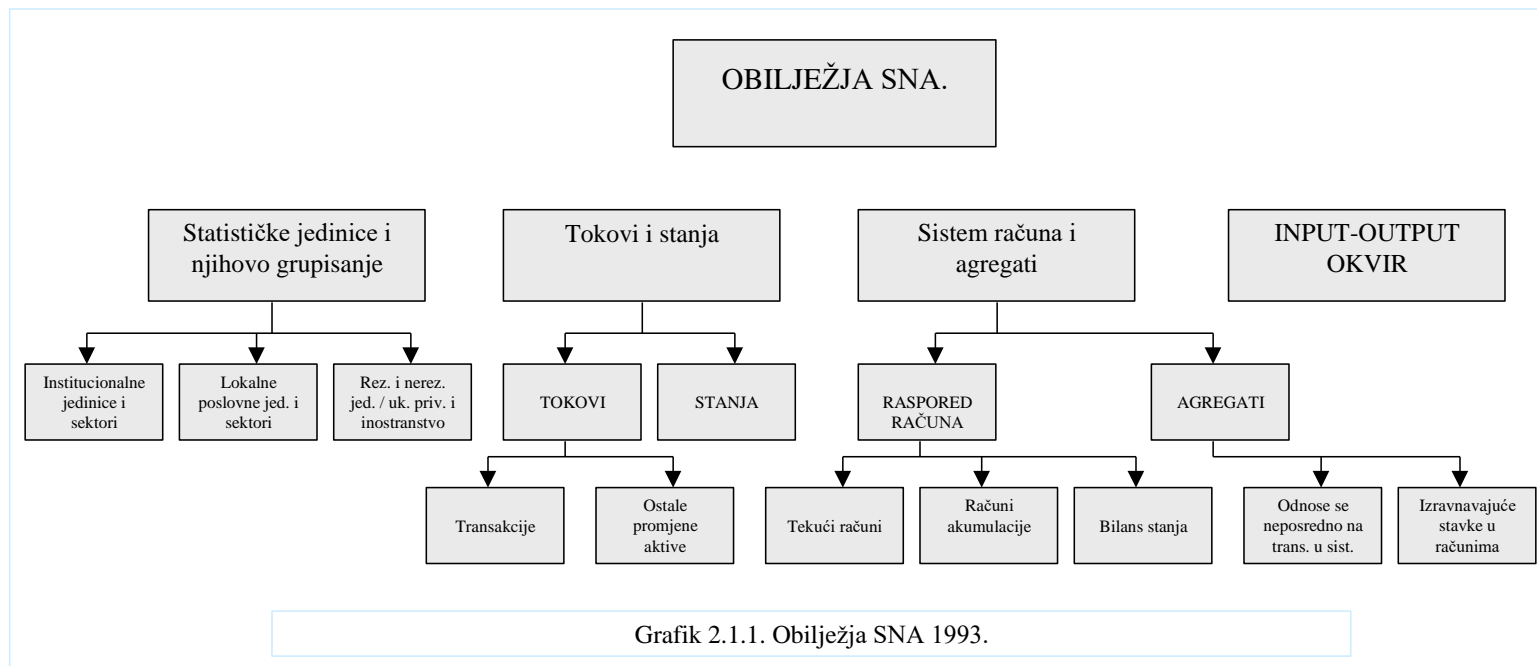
OBILJEŽJA SNA.

Statističke jedinice i njihovo grupisanje

Tokovi i stanja

Sistem računa i agregati

INPUT-OUTPUT OKVIR

Institucionalne jedinice i sektori

Lokalne poslovne jed. i sektori

Rez. i nerez. jed. / uk. priv. i inostranstvo

TOKOVI

STANJA

RASPORED RAČUNA

AGREGATI

Transakcije

Ostale promjene aktive

Tekući računi

Računi akumulacije

Bilans stanja

Odnose se neposredno na trans. u sist.

Izravnavajuće stavke u računima

Grafik 2.1.1. Obilježja SNA 1993.